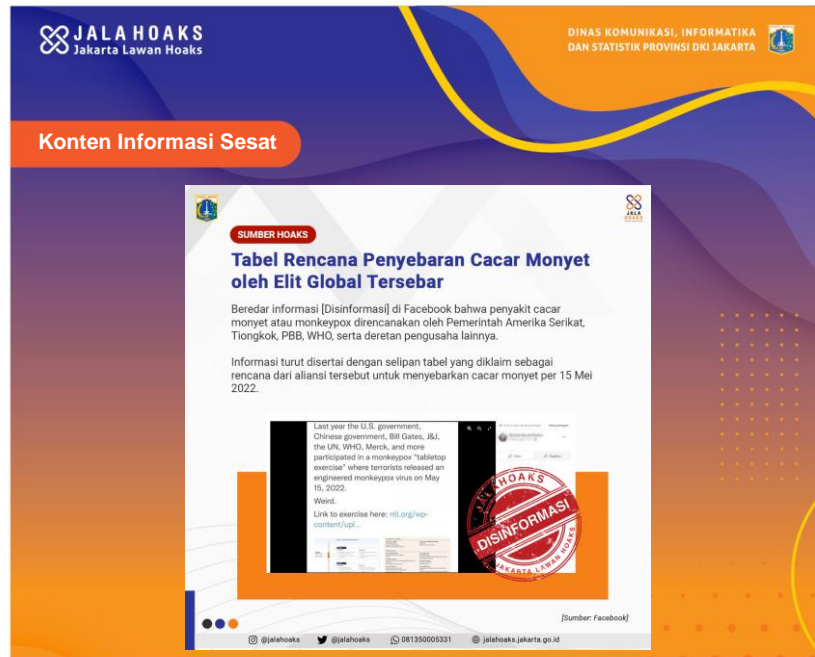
JALA HOAKS
Jakarta Lawan Hoaks

DINAS KOMUNIKASI, INFORMATIKA DAN STATISTIK PROVINSI DKI JAKARTA

Konten Informasi Sesat

JALA HOAKS

SUMBER HOAKS

Tabel Rencana Penyebaran Cacar Monyet oleh Elit Global Tersebar

Beredar informasi [Disinformasi] di Facebook bahwa penyakit cacar monyet atau monkeypox direncanakan oleh Pemerintah Amerika Serikat, Tiongkok, PBB, WHO, serta deretan pengusaha lainnya.

Informasi turut disertai dengan selipan tabel yang diklaim sebagai rencana dari aliansi tersebut untuk menyebarkan cacar monyet per 15 Mei 2022.

Last year the U.S. government, Chinese government, Bill Gates, J&J, the UN, WHO, Merck, and more participated in a monkeypox "tabletop exercise" where terrorists released an engineered monkeypox virus on May 15, 2022.

Weird.

Link to exercise here: nti.org/wp-content/upl...

HOAKS
DISINFORMASI
JAKARTA LAWAN HOAKS

[Sumber: Facebook]

@jalahoaks @jalahoaks 081350005331 jalahoaks.jakarta.go.id